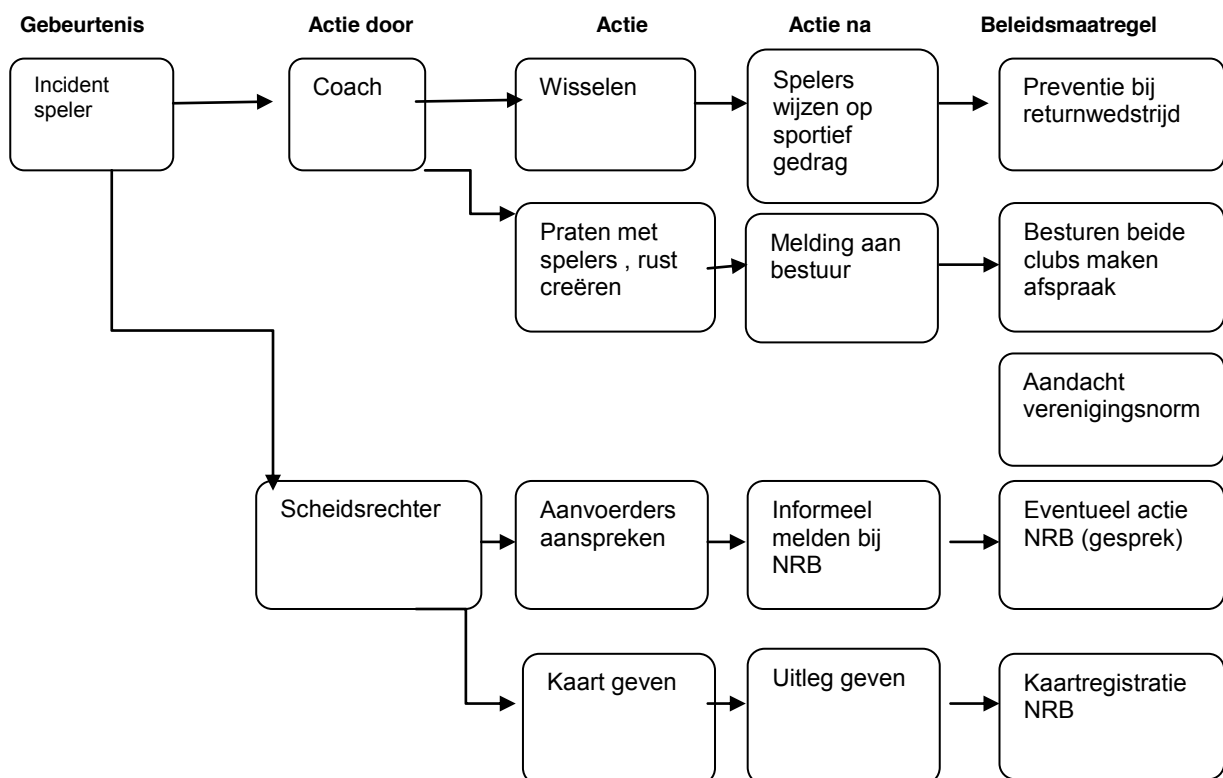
Gebeurtenis

Actie door

Actie

Actie na

Beleidsmaatregel

Incident speler

Coach

Wisselen

Spelers wijzen op sportief gedrag

Preventie bij returnwedstrijd

Praten met spelers , rust creëren

Melding aan bestuur

Besturen beide clubs maken afspraak

Aandacht verenigingsnorm

Scheidsrechter

Aanvoerders aanspreken

Informeel melden bij NRB

Eventueel actie NRB (gesprek)

Kaart geven

Uitleg geven

Kaartregistratie NRB